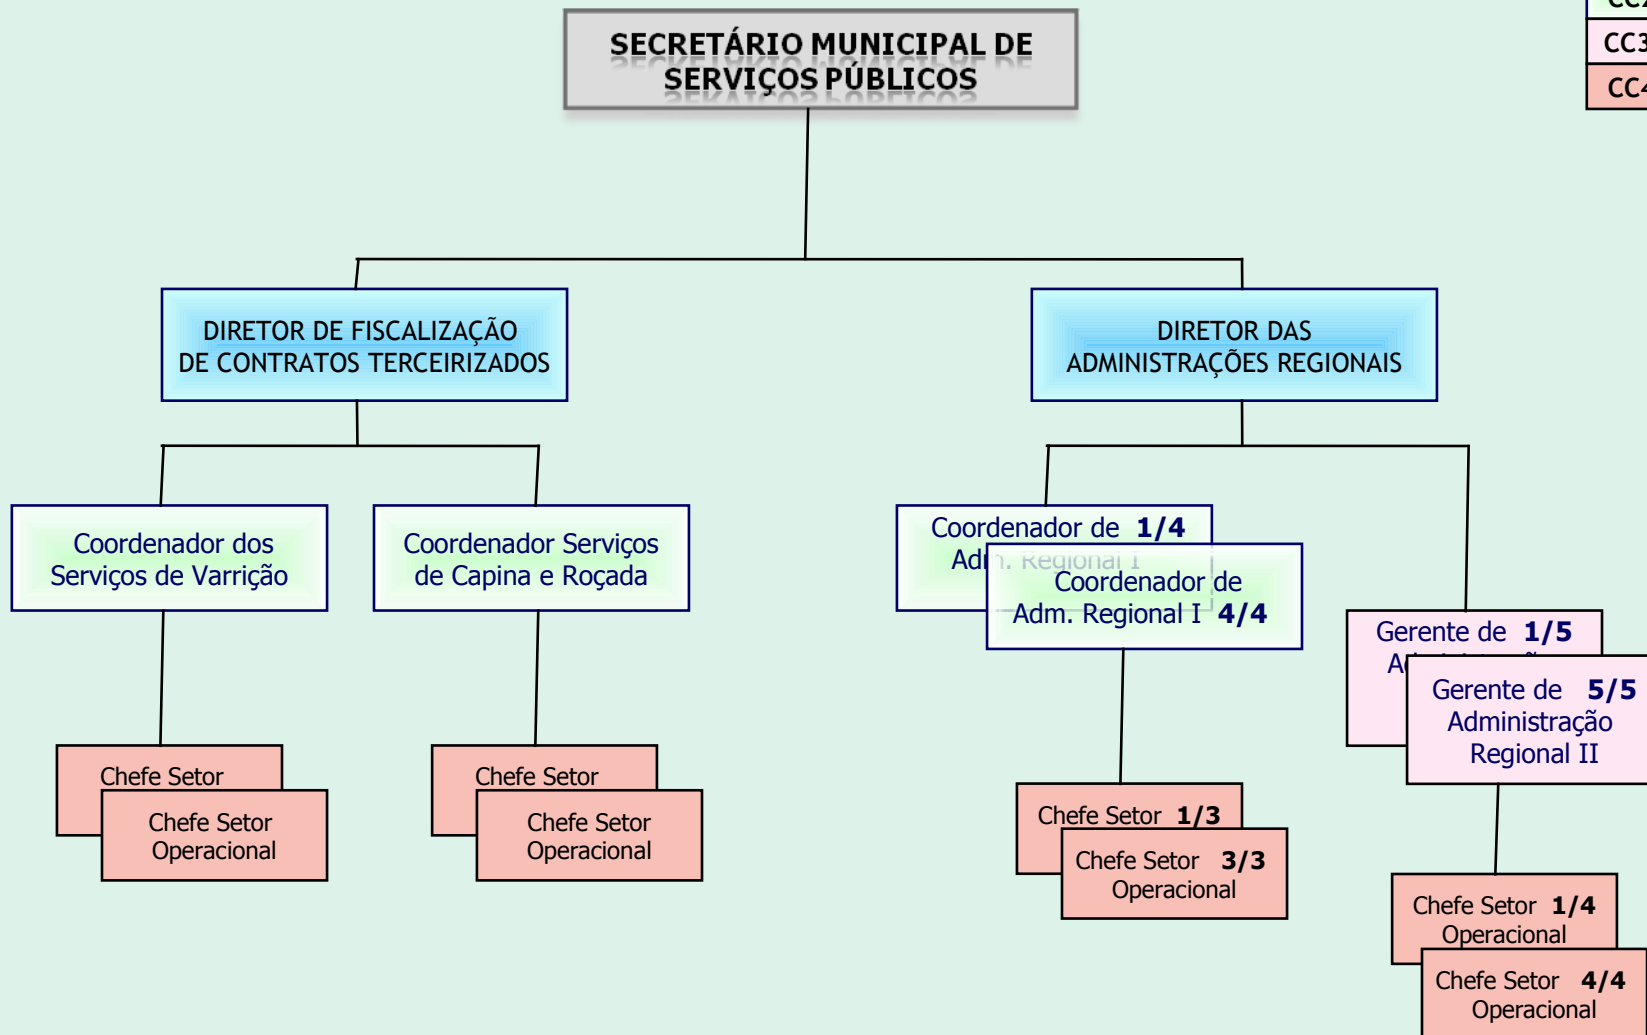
CC3

CC4

SECRETÁRIO MUNICIPAL DE SERVIÇOS PÚBLICOS

DIRETOR DE FISCALIZAÇÃO DE CONTRATOS TERCEIRIZADOS

DIRETOR DAS ADMINISTRAÇÕES REGIONAIS

Coordenador dos Serviços de Varrição

Coordenador Serviços de Capina e Roçada

Coordenador de **1/4** Adm. Regional I

Coordenador de Adm. Regional I **4/4**

Gerente de **1/5** A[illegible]

Gerente de **5/5** Administração Regional II

Chefe Setor

Chefe Setor Operacional

Chefe Setor

Chefe Setor Operacional

Chefe Setor **1/3**

Chefe Setor **3/3** Operacional

Chefe Setor **1/4** Operacional

Chefe Setor **4/4** Operacional